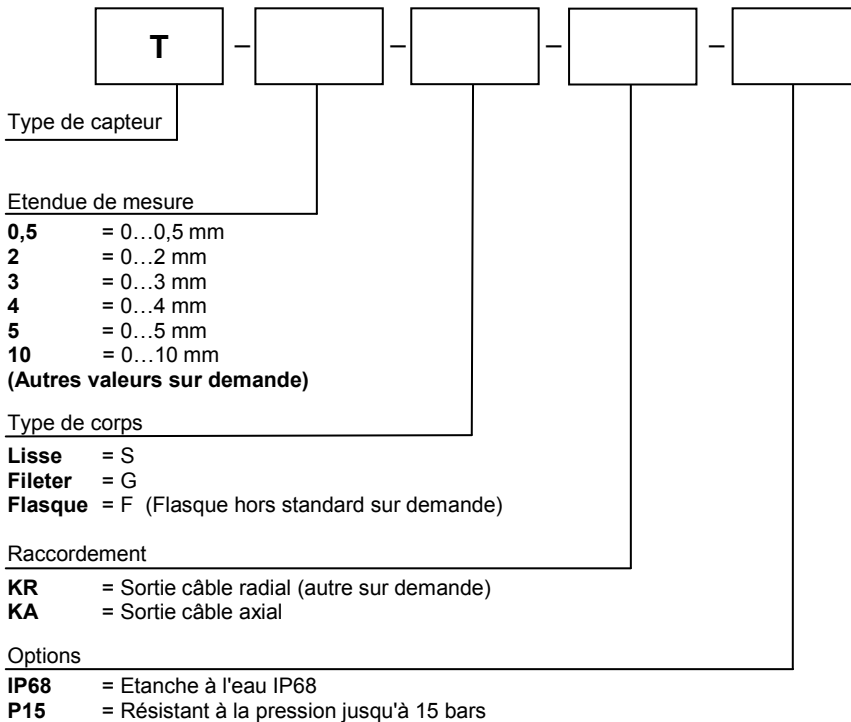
T – – – –

Type de capteur

Etendue de mesure
**0,5** = 0…0,5 mm
**2** = 0…2 mm
**3** = 0…3 mm
**4** = 0…4 mm
**5** = 0…5 mm
**10** = 0…10 mm
**(Autres valeurs sur demande)**

Type de corps
**Lisse** = S
**Fileter** = G
**Flasque** = F (Flasque hors standard sur demande)

Raccordement
**KR** = Sortie câble radial (autre sur demande)
**KA** = Sortie câble axial

Options
**IP68** = Etanche à l'eau IP68
**P15** = Résistant à la pression jusqu'à 15 bars